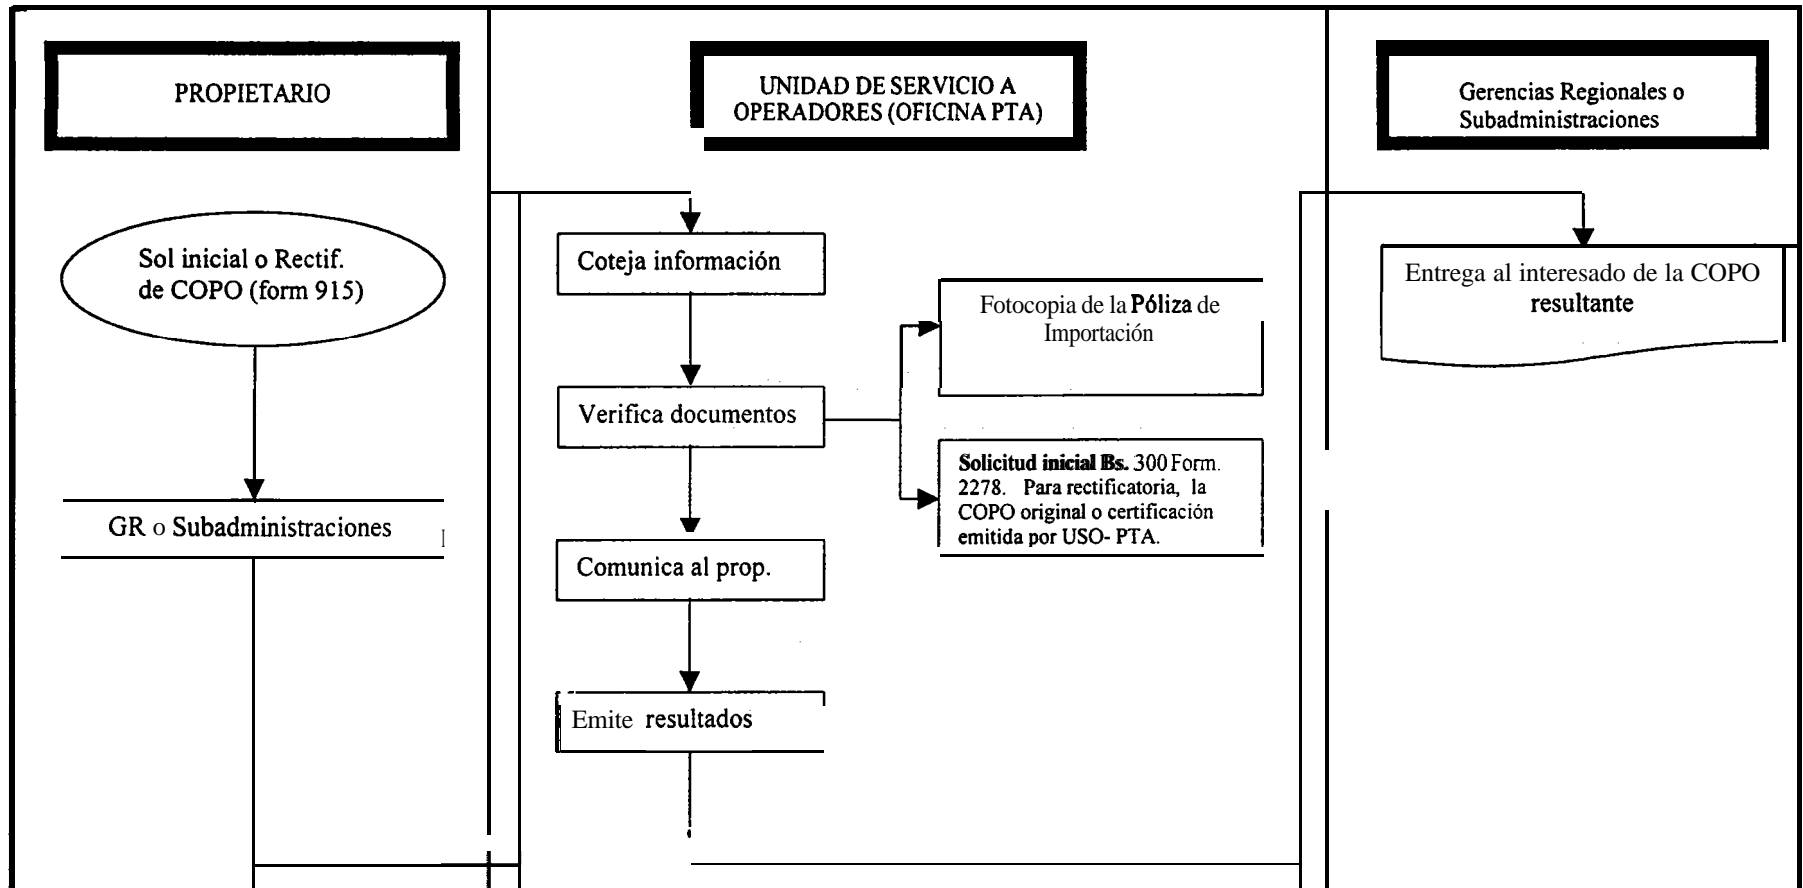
PROPIETARIO

UNIDAD DE SERVICIO A OPERADORES (OFICINA PTA)

Gerencias Regionales o Subadministraciones

Sol inicial o Rectif. de COPO (form 915)

GR o Subadministraciones

Coteja información

Verifica documentos

Comunica al prop.

Emite resultados

Fotocopia de la Póliza de Importación

Solicitud inicial Bs. 300 Form. 2278. Para rectificatoria, la COPO original o certificación emitida por USO- PTA.

Entrega al interesado de la COPO resultante